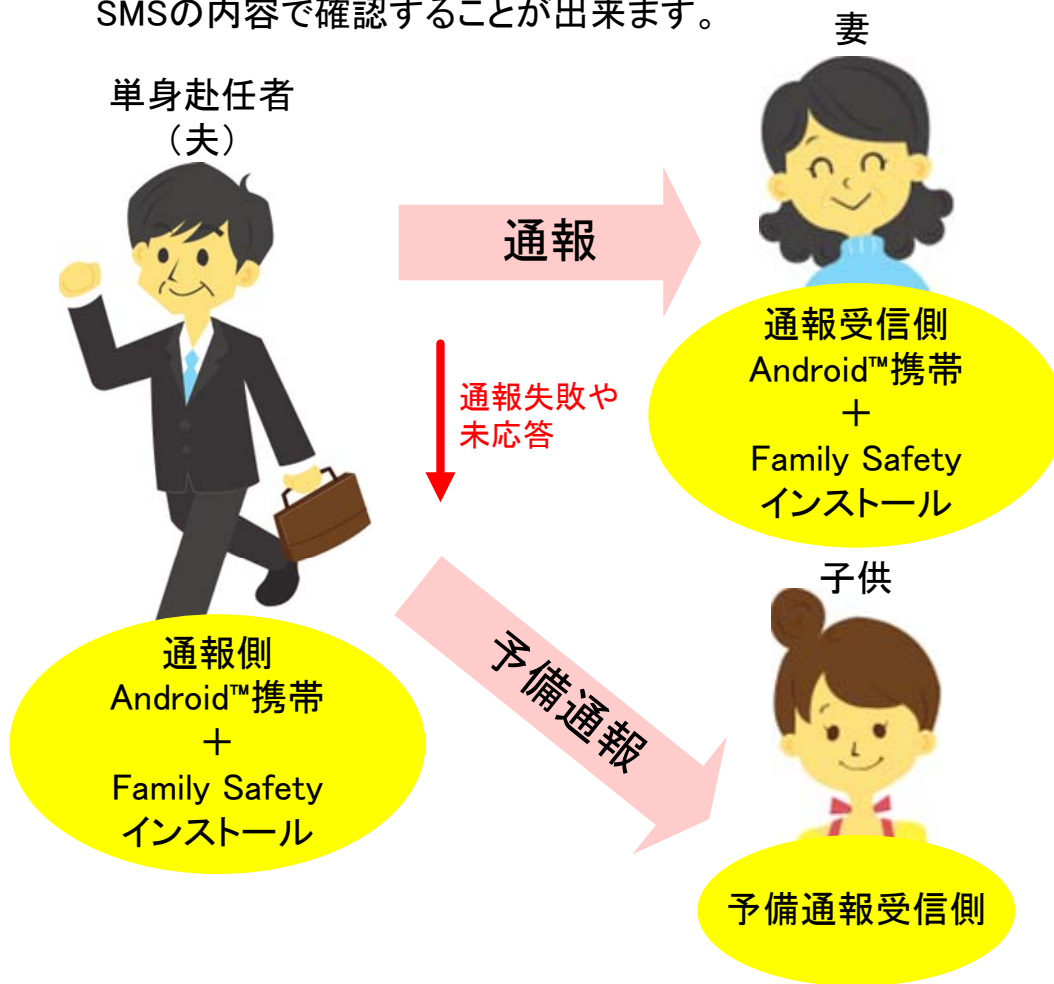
SMSの内容で確認することが出来ます。

単身赴任者
（夫）

通報

妻

通報受信側
Android™携帯
＋
Family Safety
インストール

通報失敗や
未応答

子供

通報側
Android™携帯
＋
Family Safety
インストール

予備通報

予備通報受信側